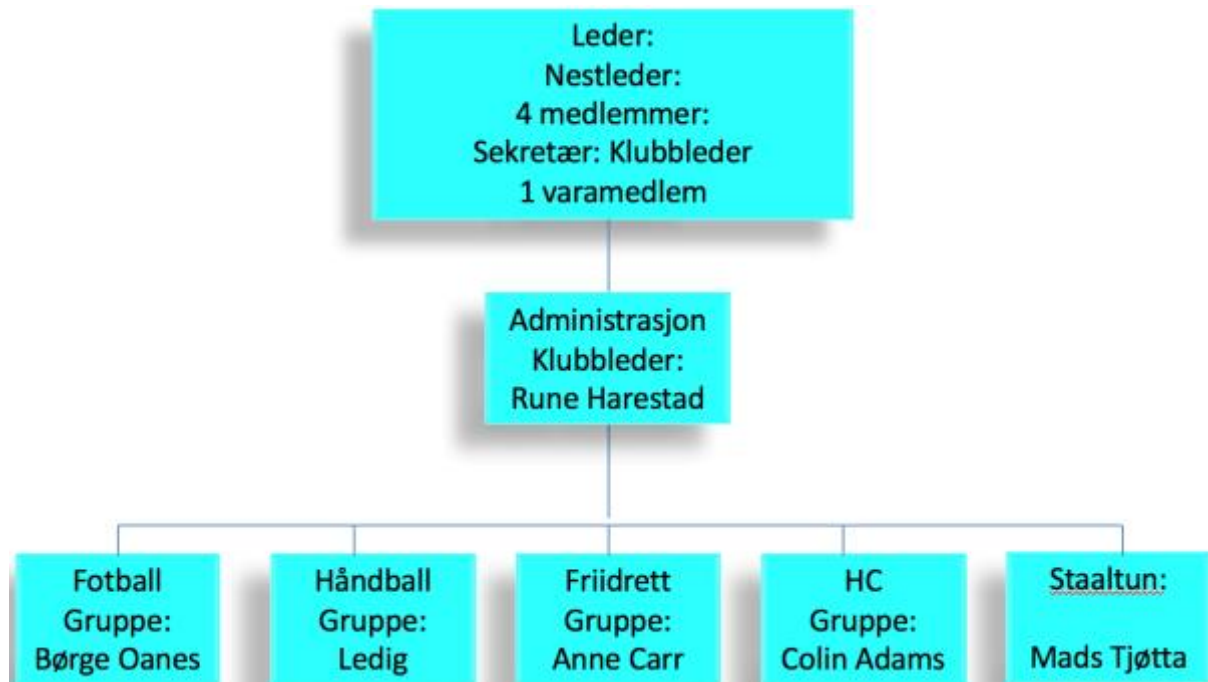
Leder:
Nestleder:
4 medlemmer:
Sekretær: Klubbleder
1 varamedlem

Administrasjon
Klubbleder:
Rune Harestad

Fotball
Gruppe:
Børge Oanes

Håndball
Gruppe:
Ledig

Friidrett
Gruppe:
Anne Carr

HC
Gruppe:
Colin Adams

Staaltun:

Mads Tjøtta